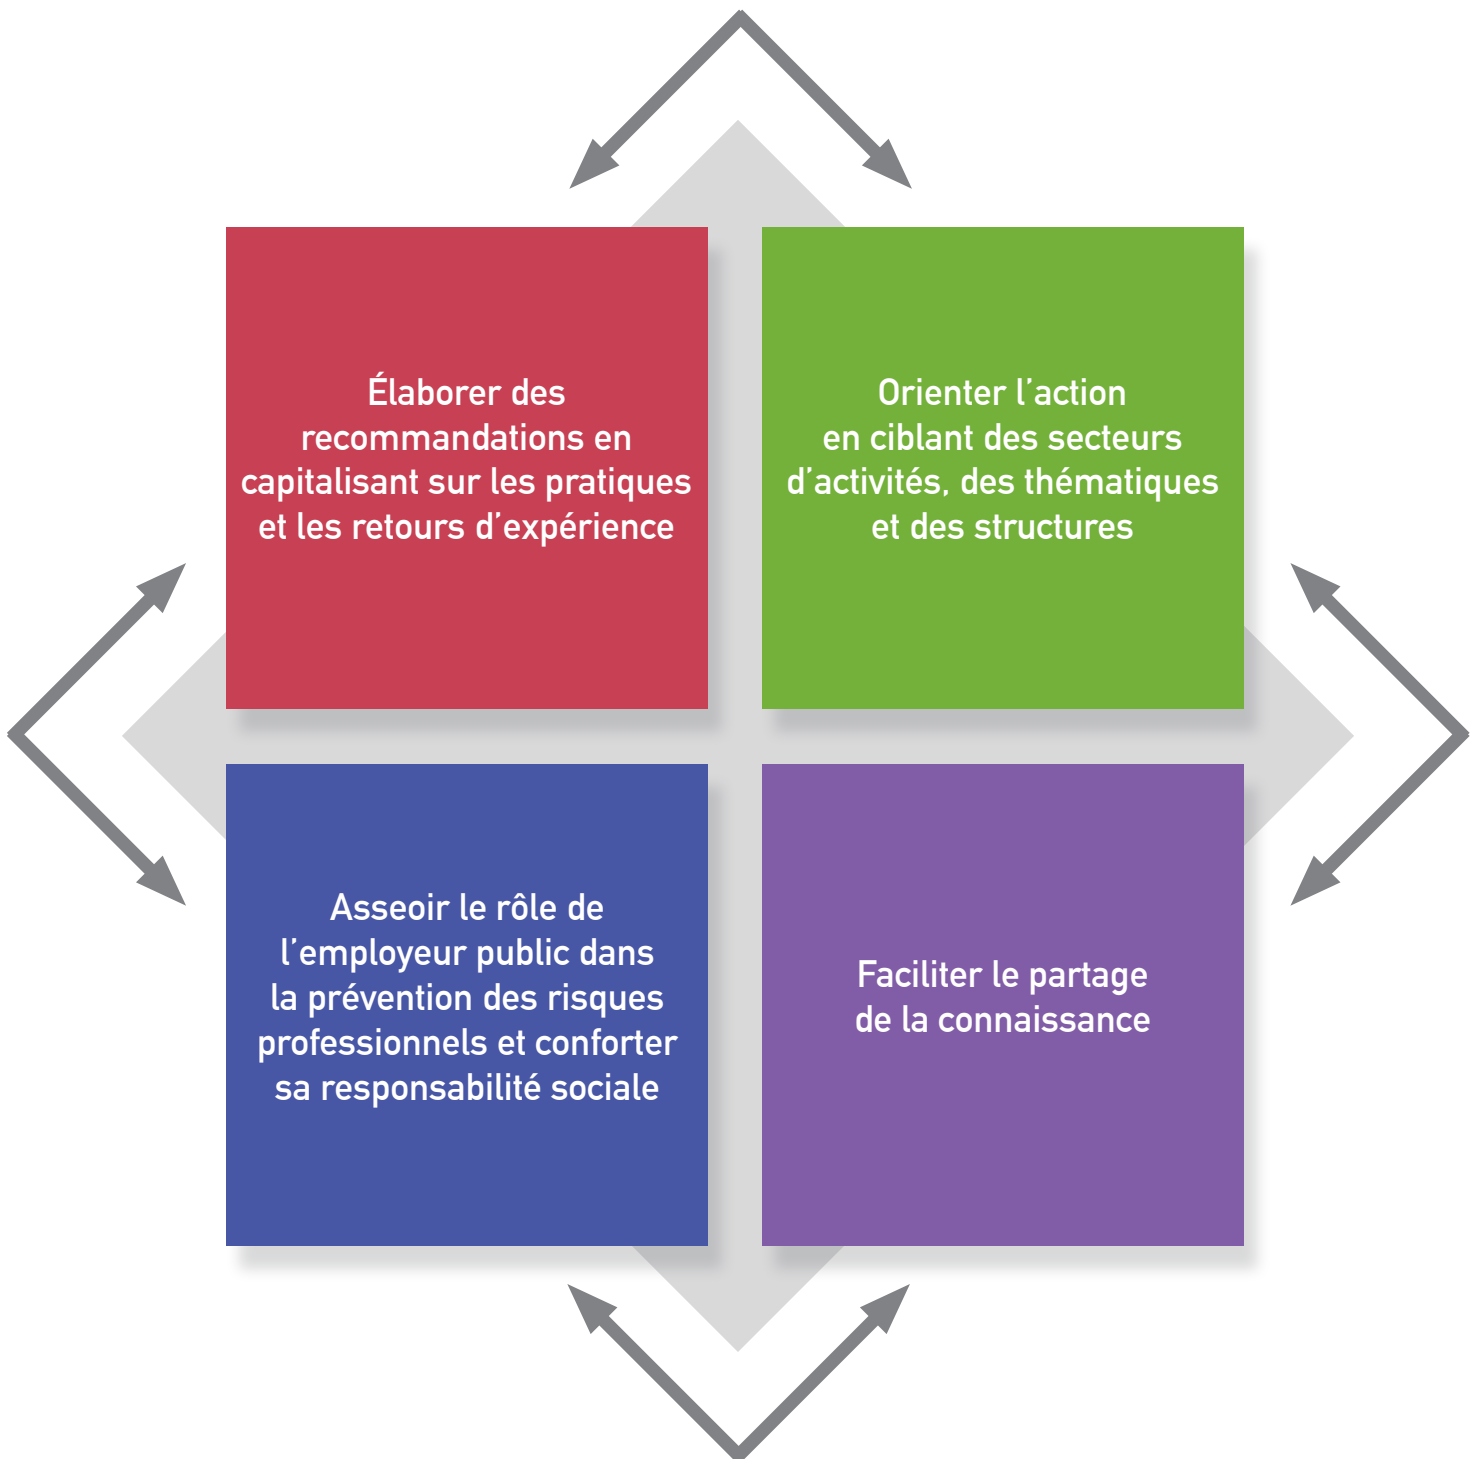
Élaborer des recommandations en capitalisant sur les pratiques et les retours d’expérience

Orienter l’action en ciblant des secteurs d’activités, des thématiques et des structures

Asseoir le rôle de l’employeur public dans la prévention des risques professionnels et conforter sa responsabilité sociale

Faciliter le partage de la connaissance